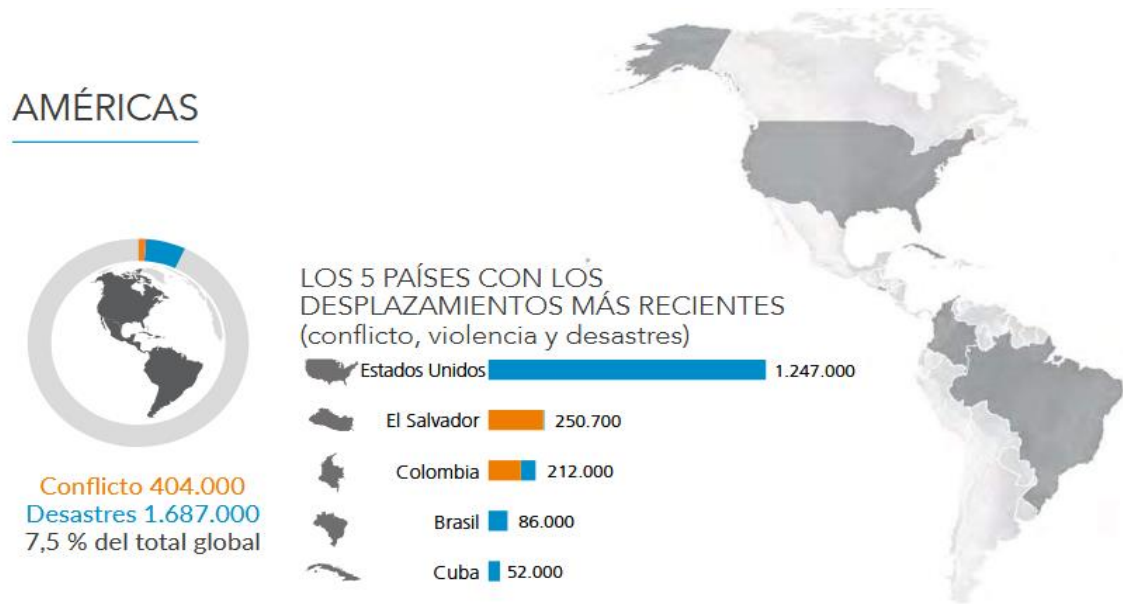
AMÉRICAS

Conflicto 404.000
Desastres 1.687.000
7,5 % del total global

LOS 5 PAÍSES CON LOS DESPLAZAMIENTOS MÁS RECIENTES
(conflicto, violencia y desastres)

| | |
|---|---|
| Estados Unidos | 1.247.000 |
| El Salvador | 250.700 |
| Colombia | 212.000 |
| Brasil | 86.000 |
| Cuba | 52.000 |